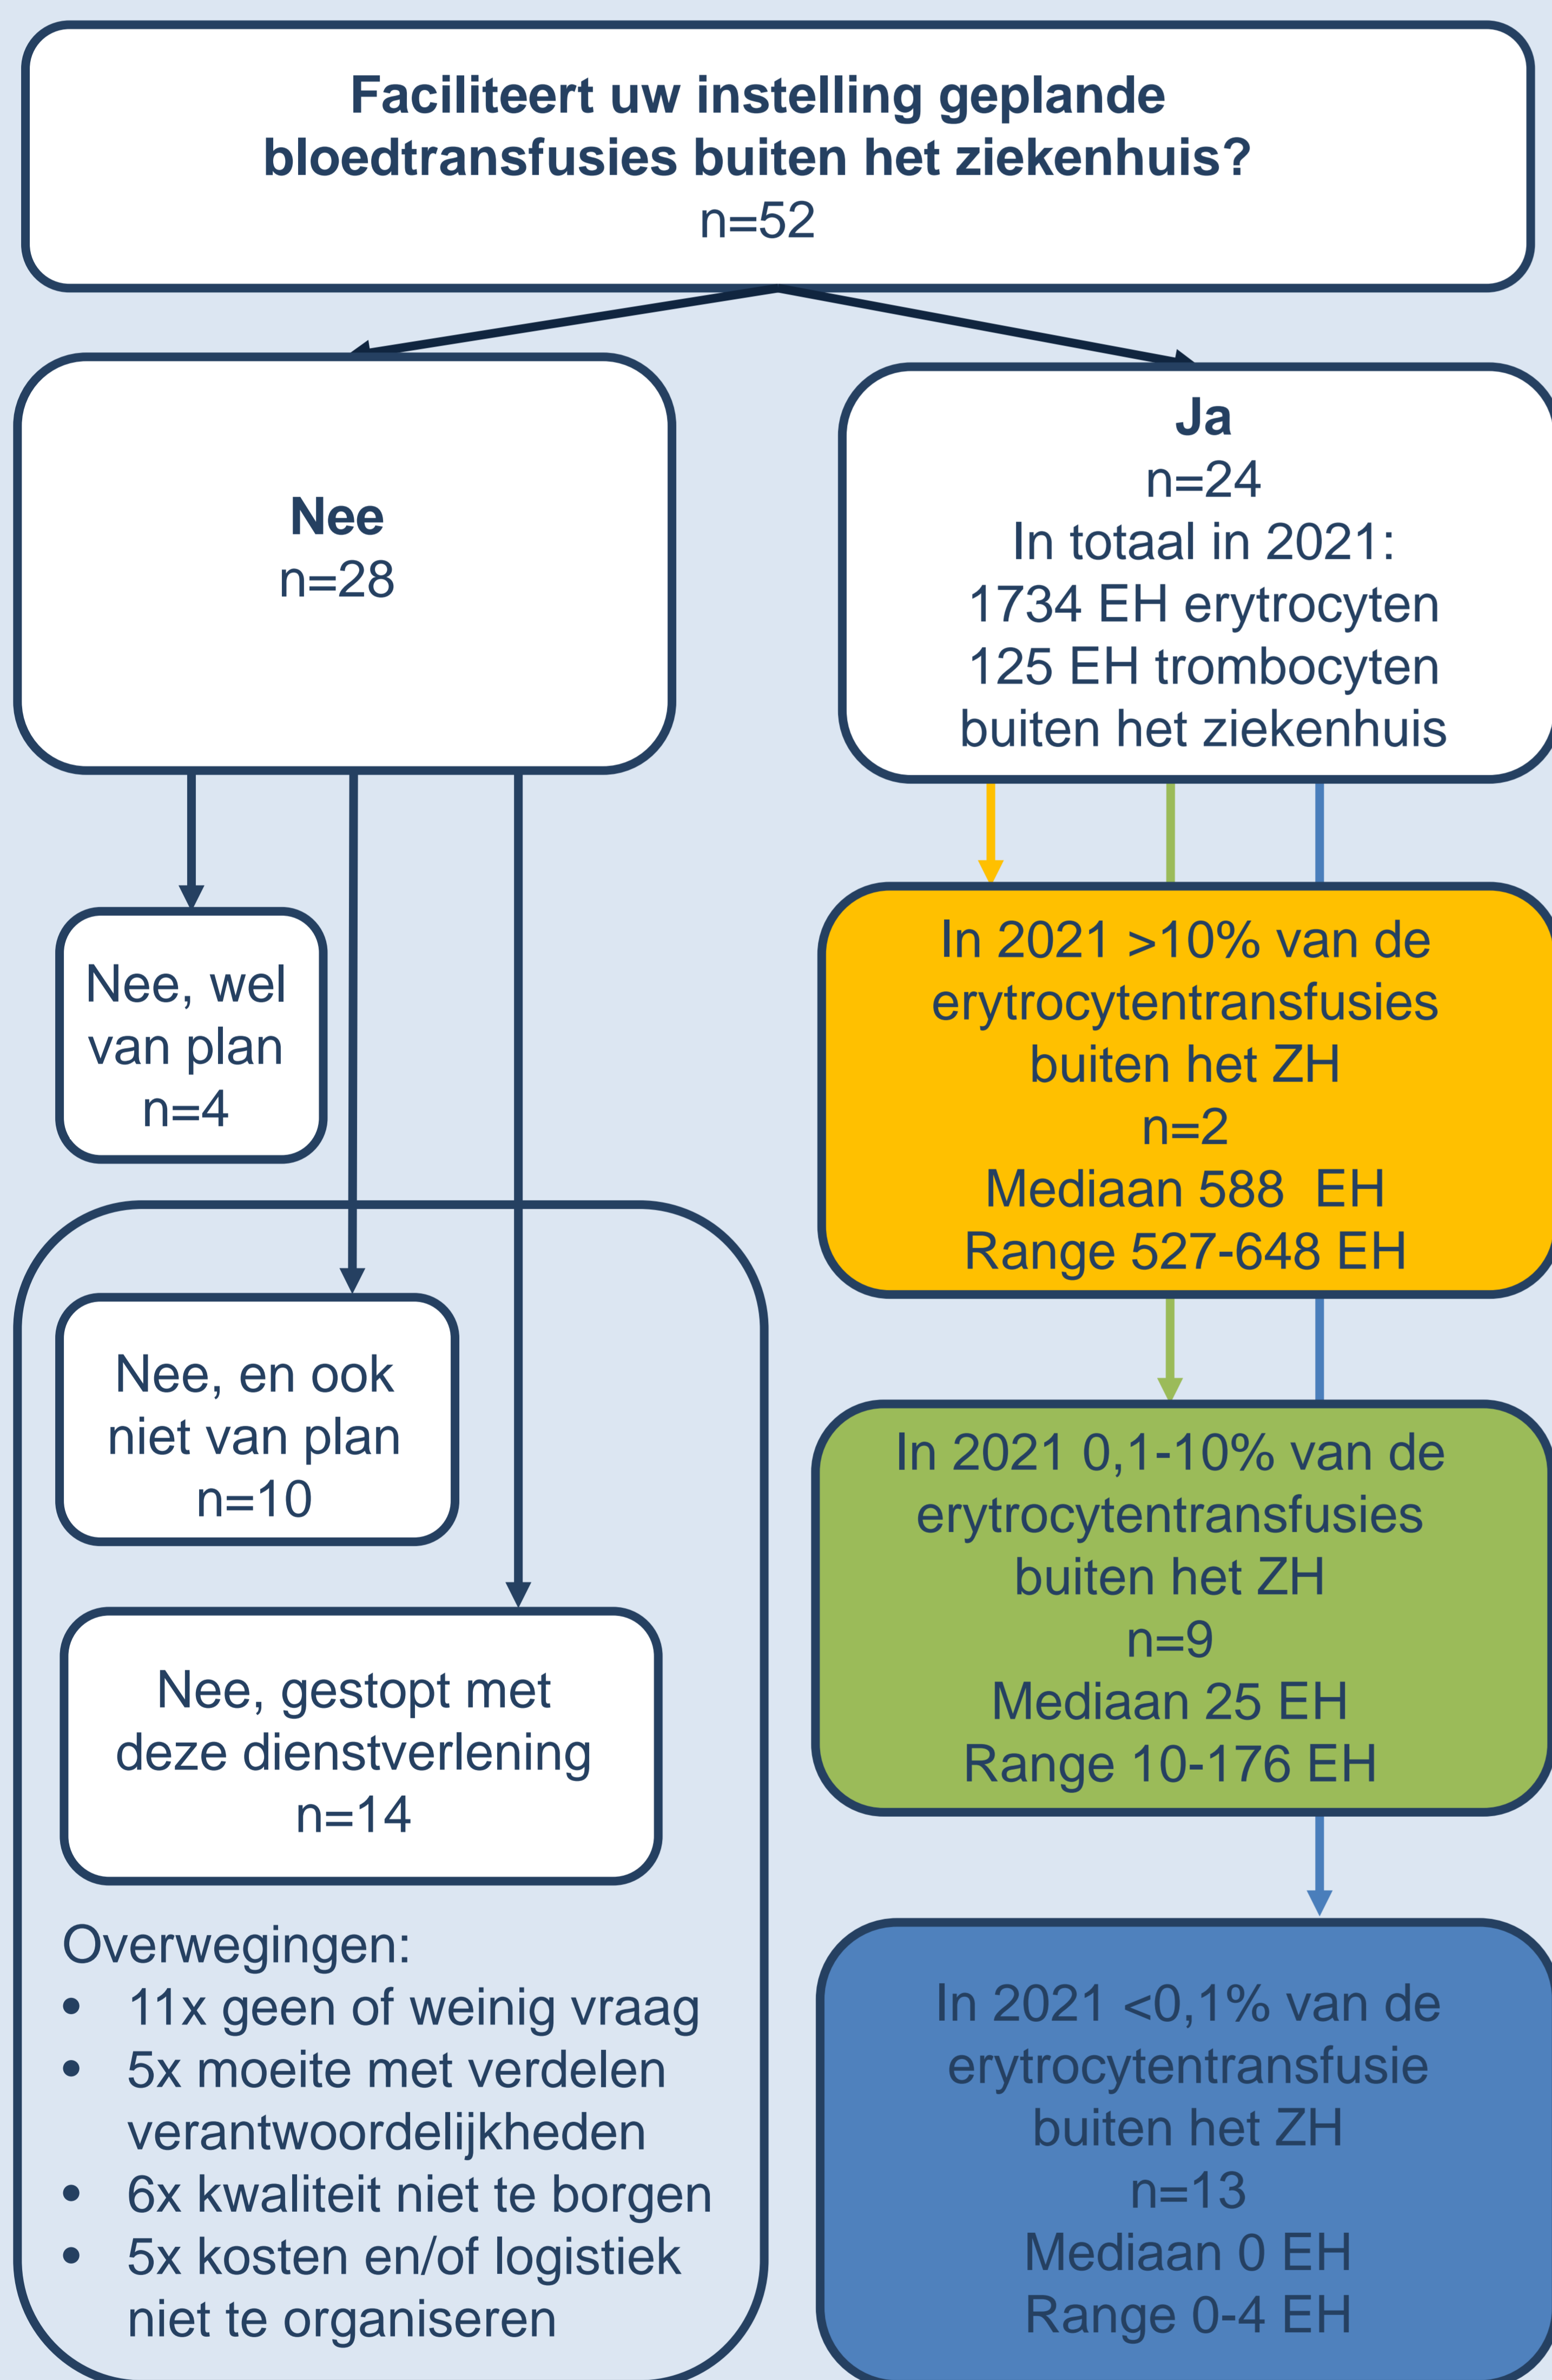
Faciliteert uw instelling geplande bloedtransfusies buiten het ziekenhuis?
n=52

Nee
n=28

Ja
n=24
In totaal in 2021:
1734 EH erytrocyten
125 EH trombocyten
buiten het ziekenhuis

Nee, wel van plan
n=4

In 2021 >10% van de erytrocytentransfusies buiten het ZH
n=2
Mediaan 588 EH
Range 527-648 EH

Nee, en ook niet van plan
n=10

Nee, gestopt met deze dienstverlening
n=14

In 2021 0,1-10% van de erytrocytentransfusies buiten het ZH
n=9
Mediaan 25 EH
Range 10-176 EH

Overwegingen:
• 11x geen of weinig vraag
• 5x moeite met verdelen verantwoordelijkheden
• 6x kwaliteit niet te borgen
• 5x kosten en/of logistiek niet te organiseren

In 2021 <0,1% van de erytrocytentransfusie buiten het ZH
n=13
Mediaan 0 EH
Range 0-4 EH